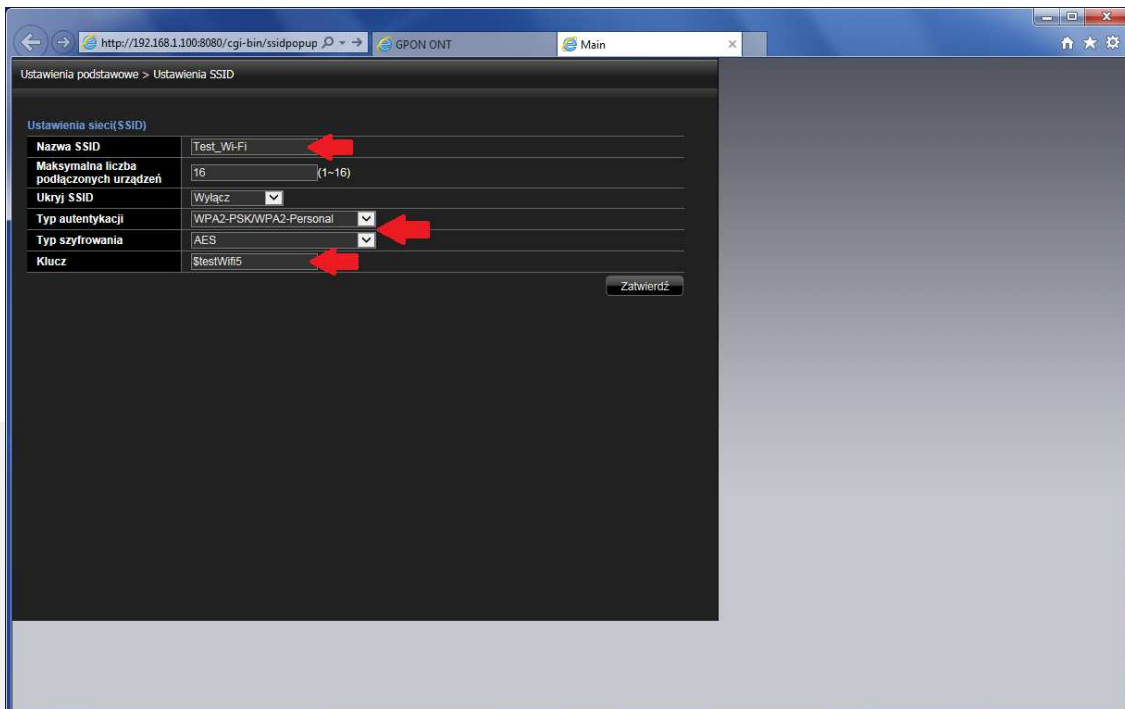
http://192.168.1.100:8080/cgi-bin/ssidpopup

GPON ONT

Main

Ustawienia podstawowe > Ustawienia SSID

Ustawienia sieci(SSID)

| | |
|---|---|
| Nazwa SSID | Test_Wi-Fi |
| Maksymalna liczba podłączonych urządzeń | 16 (1~16) |
| Ukryj SSID | Wyłącz |
| Typ autentykacji | WPA2-PSK/WPA2-Personal |
| Typ szyfrowania | AES |
| Klucz | $testWifi5 |

Zatwierdź